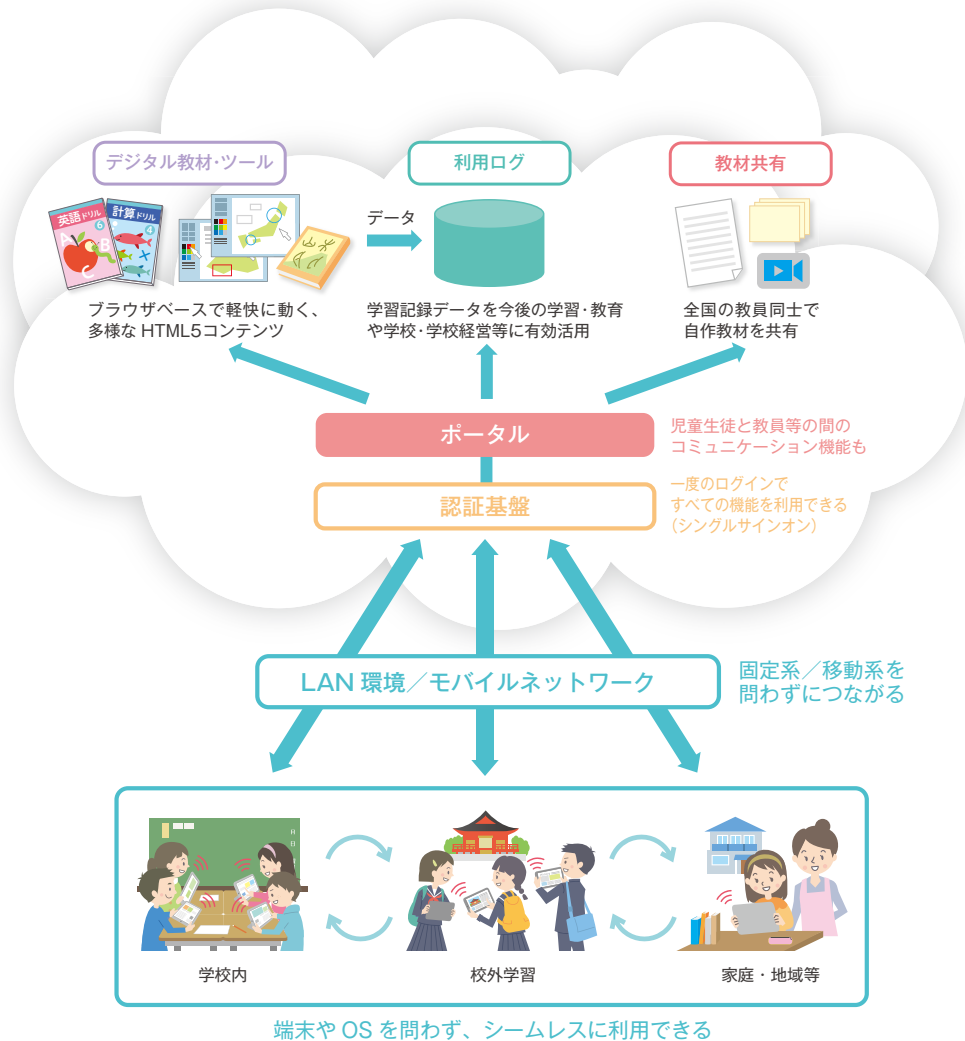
デジタル教材･ツール

英語ドリル

計算ドリル

ブラウザベースで軽快に動く、多様な HTML5コンテンツ

利用ログ

データ

学習記録データを今後の学習･教育や学校･学校経営等に有効活用

教材共有

全国の教員同士で自作教材を共有

ポータル

児童生徒と教員等の間のコミュニケーション機能も

認証基盤

一度のログインですべての機能を利用できる（シングルサインオン）

LAN 環境／モバイルネットワーク

固定系／移動系を問わずにつながる

学校内

校外学習

家庭・地域等

端末や OS を問わず、シームレスに利用できる